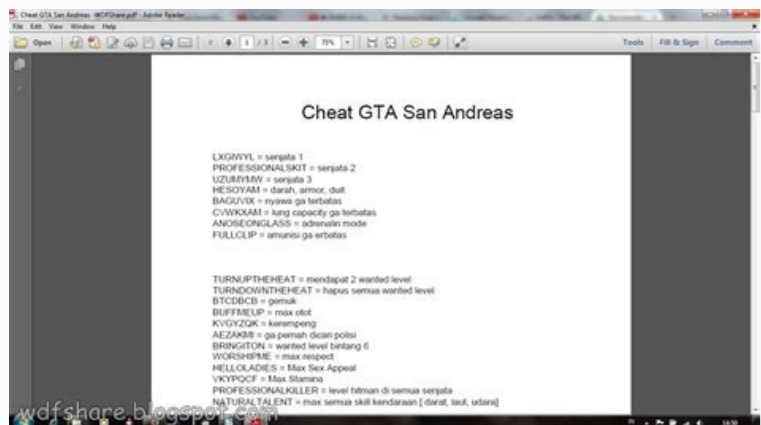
Cheat GTA San Andreas - WDFShare.pdf - Adobe Reader
File Edit View Window Help
Open
1 / 3
75%
Tools Fill & Sign Comment

Cheat GTA San Andreas

LXGIWYL = senjata 1
PROFESSIONALSKIT = senjata 2
UZUMYMW = senjata 3
HESOYAM = darah, armor, duit
BAGUVIX = nyawa ga terbatas
CVWKXAM = lung capacity ga terbatas
ANOSEONGLASS = adrenalin mode
FULLCLIP = amunisi ga erbatas

TURNUPTHEHEAT = mendapat 2 wanted level
TURNDOWNTHEHEAT = hapus semua wanted level
BTCDBCB = gemuk
BUFFMEUP = max otot
KVGYZQK = kerempeng
AEZAKMI = ga pernah dican polisi
BRINGITON = wanted level bintang 6
WORSHIPME = max respect
HELLOLADIES = Max Sex Appeal
VKYPQCF = Max Stamina
PROFESSIONALKILLER = level hitman di semua senjata
NATURALTALENT = max semua skill kendaraan [ darat, laut, udara]

wdfshare.blogspot.com